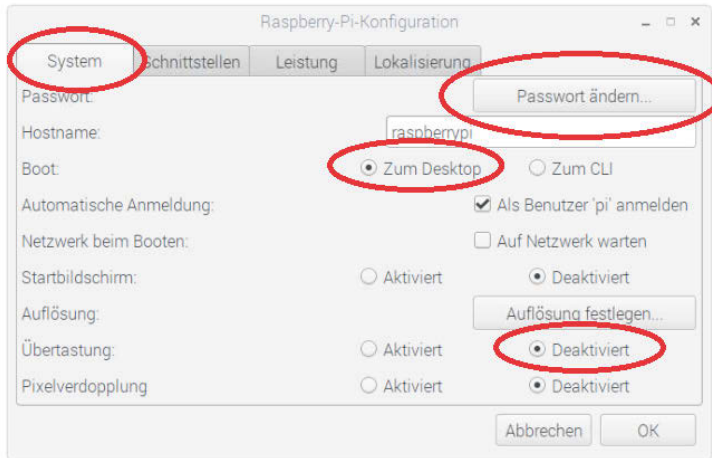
Raspberry-Pi-Konfiguration

System | Schnittstellen | Leistung | Lokalisierung

Passwort: Passwort ändern...

Hostname: raspberrypi

Boot: Zum Desktop Zum CLI

Automatische Anmeldung: Als Benutzer 'pi' anmelden

Netzwerk beim Booten: Auf Netzwerk warten

Startbildschirm: Aktiviert Deaktiviert

Auflösung: Auflösung festlegen...

Übertastung: Aktiviert Deaktiviert

Pixelverdopplung Aktiviert Deaktiviert

Abbrechen OK